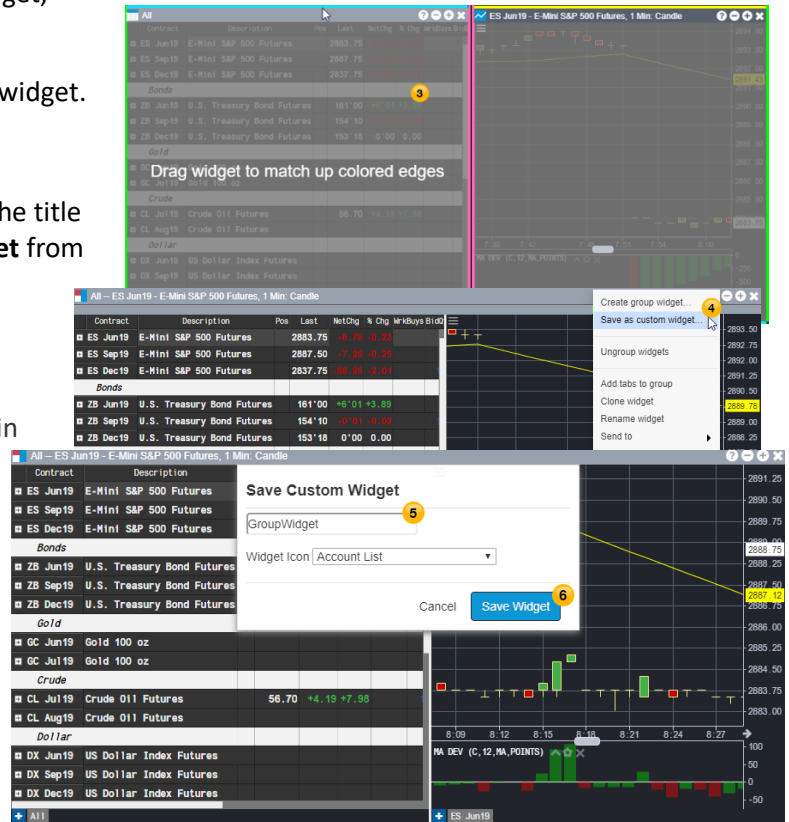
get)

widget.

he title
et from

in

All
Contract Description Pos Last NetChg % Chg WrkBuys Bid
ES Jun19 E-Mini S&P 500 Futures 2883.75
ES Sep19 E-Mini S&P 500 Futures 2887.75
ES Dec19 E-Mini S&P 500 Futures 2837.75
Bonds
ZB Jun19 U.S. Treasury Bond Futures 161'00
ZB Sep19 U.S. Treasury Bond Futures 154'10
ZB Dec19 U.S. Treasury Bond Futures 153'18 0'00 0.00
Gold
GC Jun19 Gold 100 oz
Crude
CL Jul19 Crude Oil Futures 56.70
CL Aug19 Crude Oil Futures
Dollar
DX Jun19 US Dollar Index Futures
DX Sep19 US Dollar Index Futures
3
Drag widget to match up colored edges

ES Jun19 - E-Mini S&P 500 Futures, 1 Min: Candle
MA DEV (C,12,MA,POINTS)

All -- ES Jun19 - E-Mini S&P 500 Futures, 1 Min: Candle
Contract Description Pos Last NetChg % Chg WrkBuys BidQ
ES Jun19 E-Mini S&P 500 Futures 2883.75
ES Sep19 E-Mini S&P 500 Futures 2887.50
ES Dec19 E-Mini S&P 500 Futures 2837.75
Bonds
ZB Jun19 U.S. Treasury Bond Futures 161'00 +6'01 +3.89
ZB Sep19 U.S. Treasury Bond Futures 154'10
ZB Dec19 U.S. Treasury Bond Futures 153'18 0'00 0.00
Create group widget...
4
Save as custom widget...
Ungroup widgets
Add tabs to group
Clone widget
Rename widget
Send to
2893.50
2892.75
2892.00
2891.25
2890.50
2889.78
2889.00
2888.25

All -- ES Jun19 - E-Mini S&P 500 Futures, 1 Min: Candle
Contract Description
ES Jun19 E-Mini S&P 500 Futures
ES Sep19 E-Mini S&P 500 Futures
ES Dec19 E-Mini S&P 500 Futures
Bonds
ZB Jun19 U.S. Treasury Bond Futures
ZB Sep19 U.S. Treasury Bond Futures
ZB Dec19 U.S. Treasury Bond Futures
Gold
GC Jun19 Gold 100 oz
GC Jul19 Gold 100 oz
Crude
CL Jul19 Crude Oil Futures 56.70 +4.19 +7.98
CL Aug19 Crude Oil Futures
Dollar
DX Jun19 US Dollar Index Futures
DX Sep19 US Dollar Index Futures
DX Dec19 US Dollar Index Futures
+ All

Save Custom Widget
GroupWidget
5
Widget Icon Account List
Cancel
Save Widget
6

2891.25
2890.50
2889.75
2888.75
2888.25
2887.50
2887.12
2886.75
2886.00
2885.25
2884.50
2883.75
2883.00
8:09 8:12 8:15 8:18 8:21 8:24 8:27
MA DEV (C,12,MA,POINTS)
100
50
0
-50
+ ES Jun19